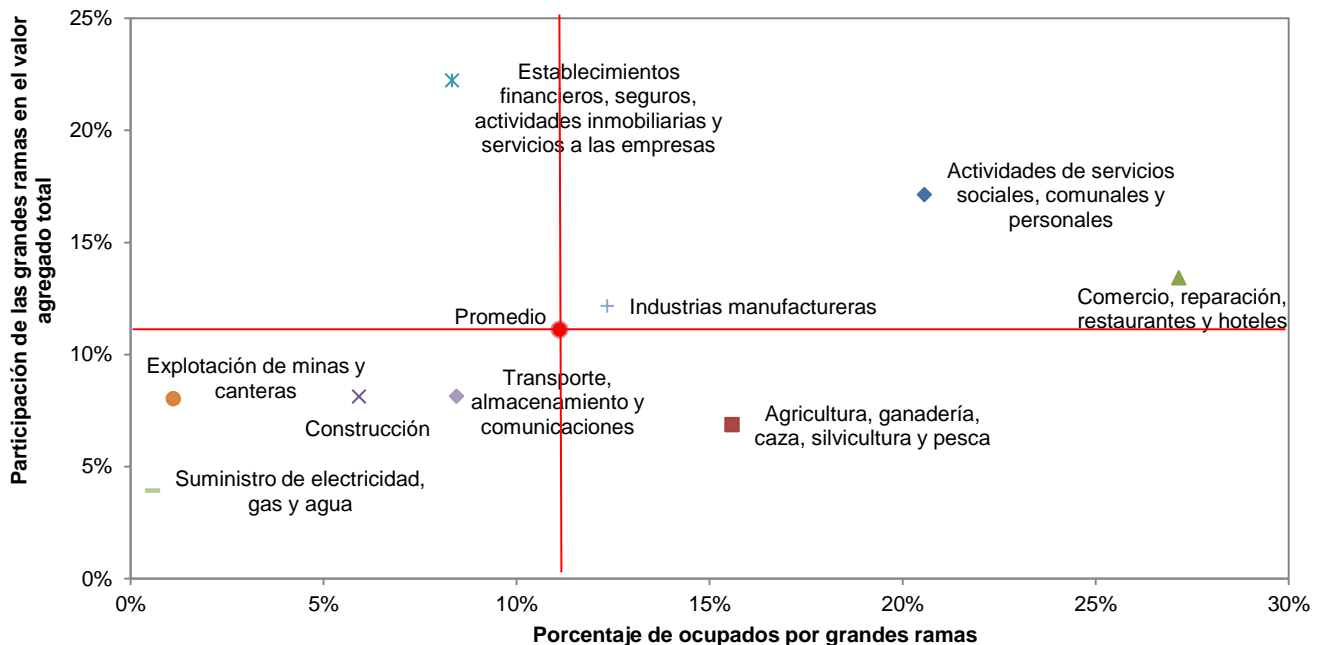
Participación de las grandes ramas en el valor agregado total

25%
20%
15%
10%
5%
0%

Establecimientos financieros, seguros, actividades inmobiliarias y servicios a las empresas

Actividades de servicios sociales, comunales y personales

Promedio

Industrias manufactureras

Comercio, reparación, restaurantes y hoteles

Explotación de minas y canteras

Construcción

Transporte, almacenamiento y comunicaciones

Agricultura, ganadería, caza, silvicultura y pesca

Suministro de electricidad, gas y agua

0%
5%
10%
15%
20%
25%
30%

Porcentaje de ocupados por grandes ramas